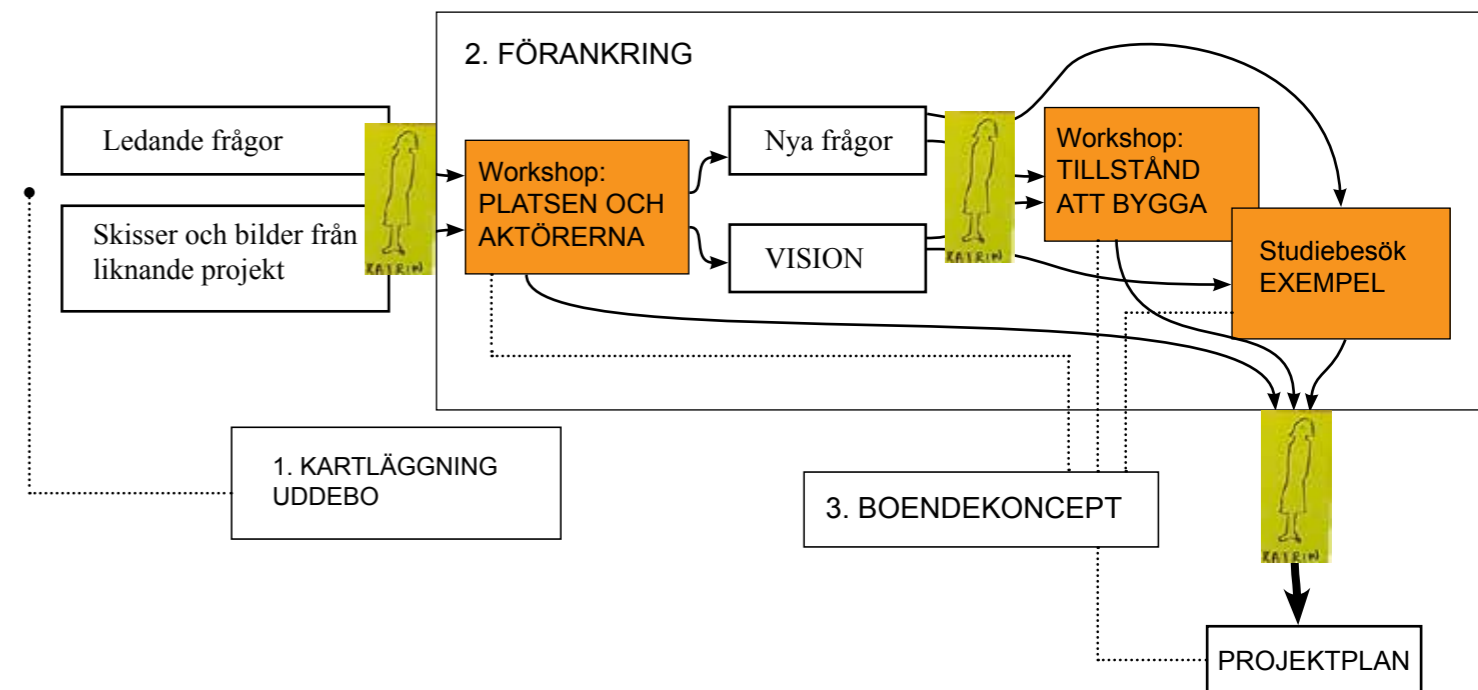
2. FÖRANKRING

Ledande frågor

Skisser och bilder från liknande projekt

KATRIN

Workshop: PLATSEN OCH AKTÖRERNA

Nya frågor

VISION

KATRIN

Workshop: TILLSTÅND ATT BYGGA

Studiebesök EXEMPEL

KATRIN

1. KARTLÄGGNING UDDEBO

3. BOENDEKONCEPT

PROJEKTPLAN